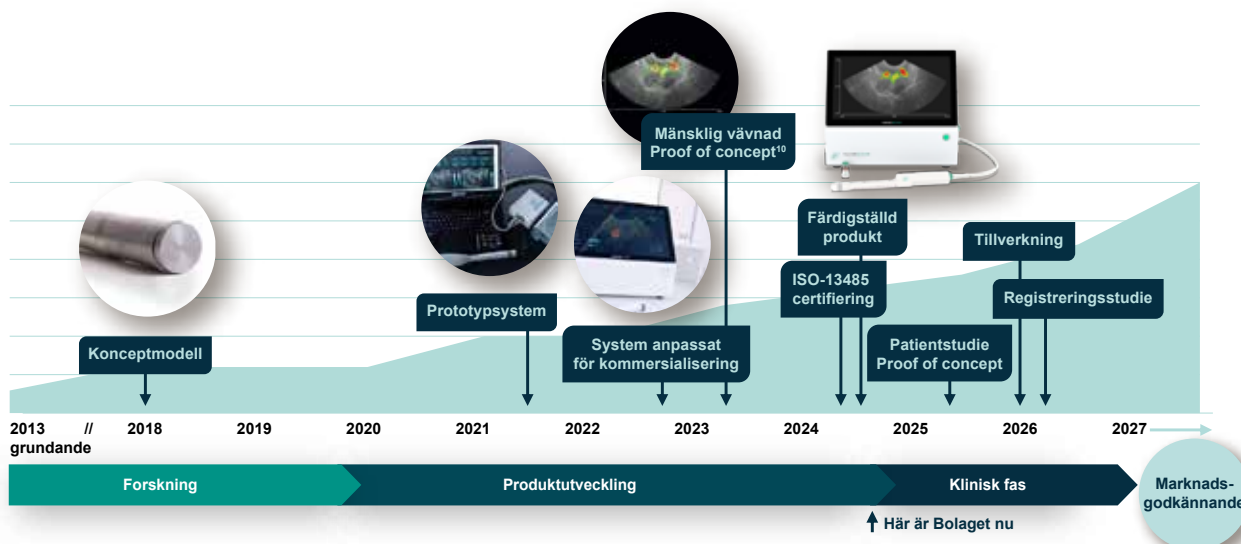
Mänsklig vävnad
Proof of concept$^{10}$

Färdigställd produkt

Tillverkning

ISO-13485 certifiering

Registreringsstudie

Prototypsystem

System anpassat för kommersialisering

Patientstudie Proof of concept

Konceptmodell

2013 grundande // 2018 2019 2020 2021 2022 2023 2024 2025 2026 2027

Forskning

Produktutveckling

Klinisk fas

Marknadsgodkännande

Här är Bolaget nu